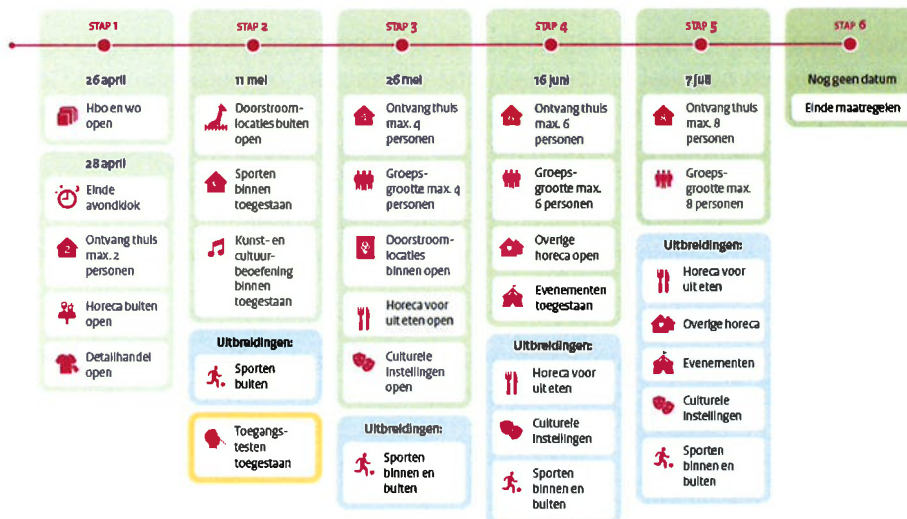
STAP 1

26 april

Hbo en wo open

28 april

Einde avondklok

Ontvang thuis max. 2 personen

Horeca buiten open

Detailhandel open

STAP 2

11 mei

Doorstroomlocaties buiten open

Sporten binnen toegestaan

Kunst- en cultuurbeoefening binnen toegestaan

Uitbreidingen:

Sporten buiten

Toegangstesten toegestaan

STAP 3

26 mei

Ontvang thuis max. 4 personen

Groepsgrootte max. 4 personen

Doorstroomlocaties binnen open

Horeca voor uit eten open

Culturele instellingen open

Uitbreidingen:

Sporten binnen en buiten

STAP 4

16 juni

Ontvang thuis max. 6 personen

Groepsgrootte max. 6 personen

Overige horeca open

Evenementen toegestaan

Uitbreidingen:

Horeca voor uit eten

Culturele instellingen

Sporten binnen en buiten

STAP 5

7 juli

Ontvang thuis max. 8 personen

Groepsgrootte max. 8 personen

Uitbreidingen:

Horeca voor uit eten

Overige horeca

Evenementen

Culturele instellingen

Sporten binnen en buiten

STAP 6

Nog geen datum

Einde maatregelen